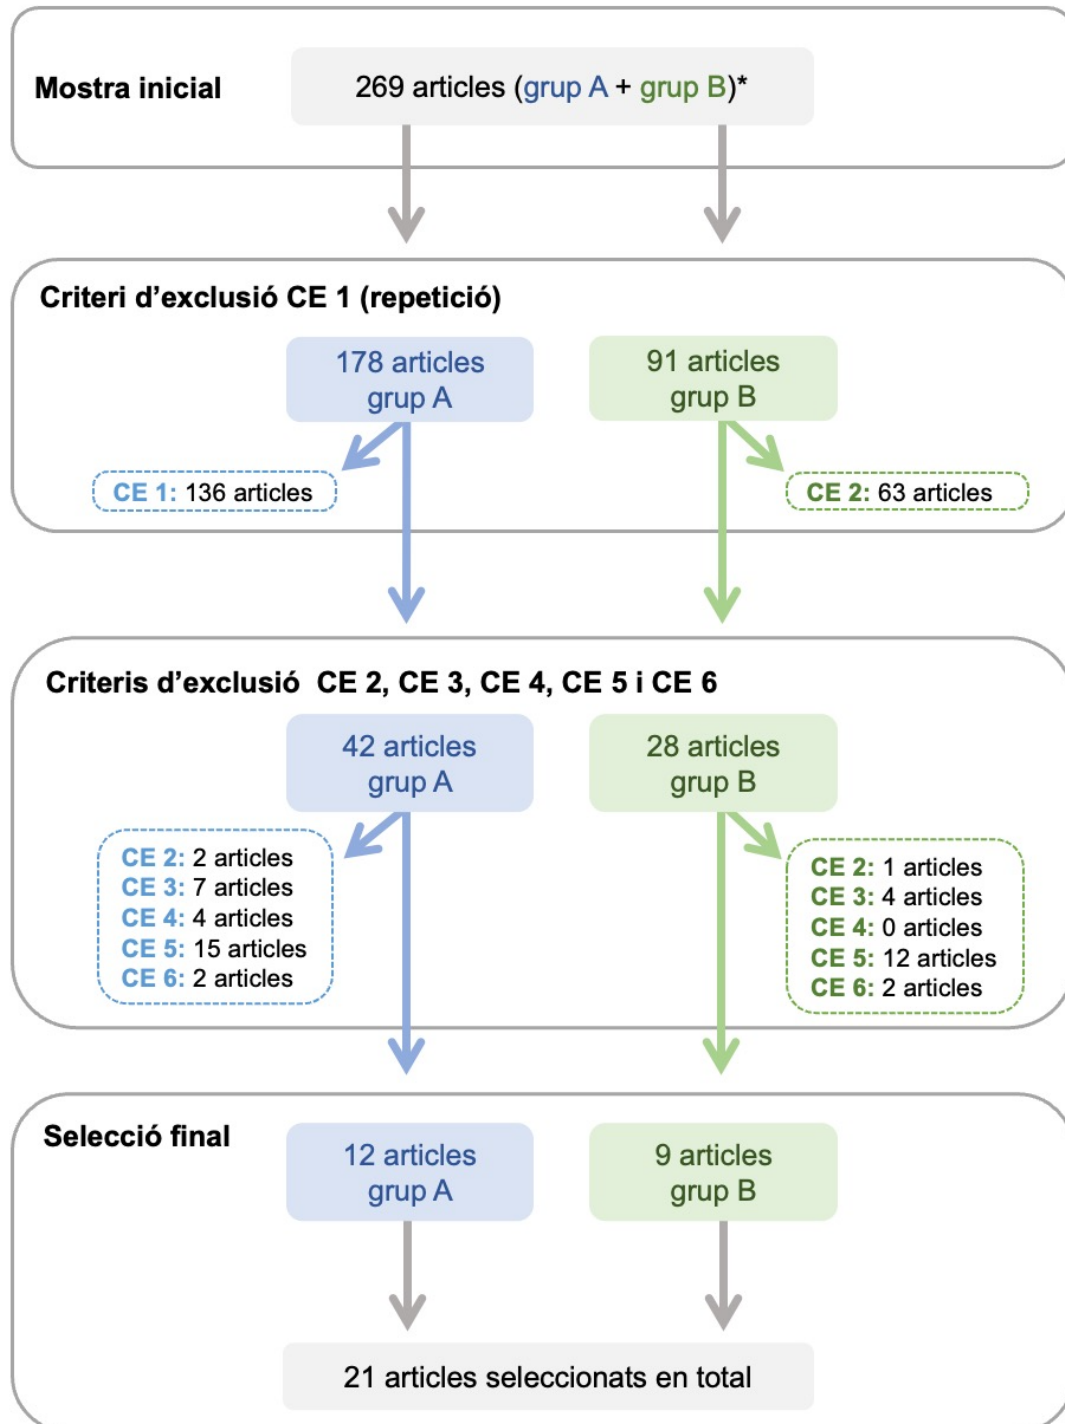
Mostra inicial

269 articles (grup A + grup B)*

Criteri d'exclusió CE 1 (repetició)

178 articles grup A

91 articles grup B

CE 1: 136 articles

CE 2: 63 articles

Criteris d'exclusió CE 2, CE 3, CE 4, CE 5 i CE 6

42 articles grup A

28 articles grup B

CE 2: 2 articles
CE 3: 7 articles
CE 4: 4 articles
CE 5: 15 articles
CE 6: 2 articles

CE 2: 1 articles
CE 3: 4 articles
CE 4: 0 articles
CE 5: 12 articles
CE 6: 2 articles

Selecció final

12 articles grup A

9 articles grup B

21 articles seleccionats en total